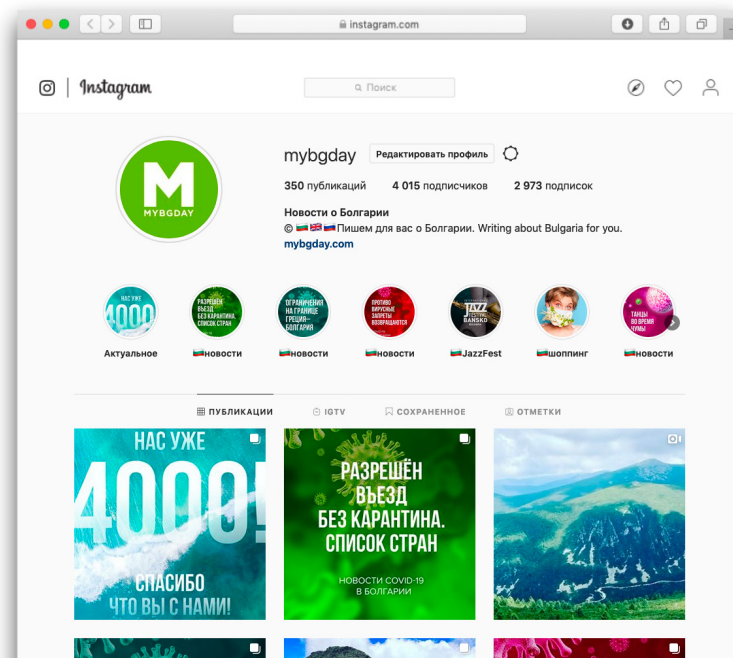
instagram.com

Instagram

Поиск

mybgday Редактировать профиль

350 публикаций 4 015 подписчиков 2 973 подписок

Новости о Болгарии
© 🇧🇬🇬🇧🇷🇺Пишем для вас о Болгарии. Writing about Bulgaria for you.
mybgday.com

НАС УЖЕ 4000 Актуальное

РАЗРЕШЕН ВЪЕЗД БЕЗ КАРАНТИНА. СПИСОК СТРАН 🇧🇬новости

ОГРАНИЧЕНИЯ НА ГРАНИЦЕ ГРЕЦИЯ-БОЛГАРИЯ 🇧🇬новости

ПРОТИВО ВИРУСНЫЕ ЗАПРЕТЫ ВОЗВРАЩАЮТСЯ 🇧🇬новости

JAZZ BANSKO 🇧🇬JazzFest

🇧🇬шоппинг

ТАНЦЫ ВО ВРЕМЯ ЧУМЫ 🇧🇬новости

ПУБЛИКАЦИИ IGTV СОХРАНЕННОЕ ОТМЕТКИ

НАС УЖЕ 4000! СПАСИБО ЧТО ВЫ С НАМИ!

РАЗРЕШЁН ВЪЕЗД БЕЗ КАРАНТИНА. СПИСОК СТРАН
НОВОСТИ COVID-19 В БОЛГАРИИ